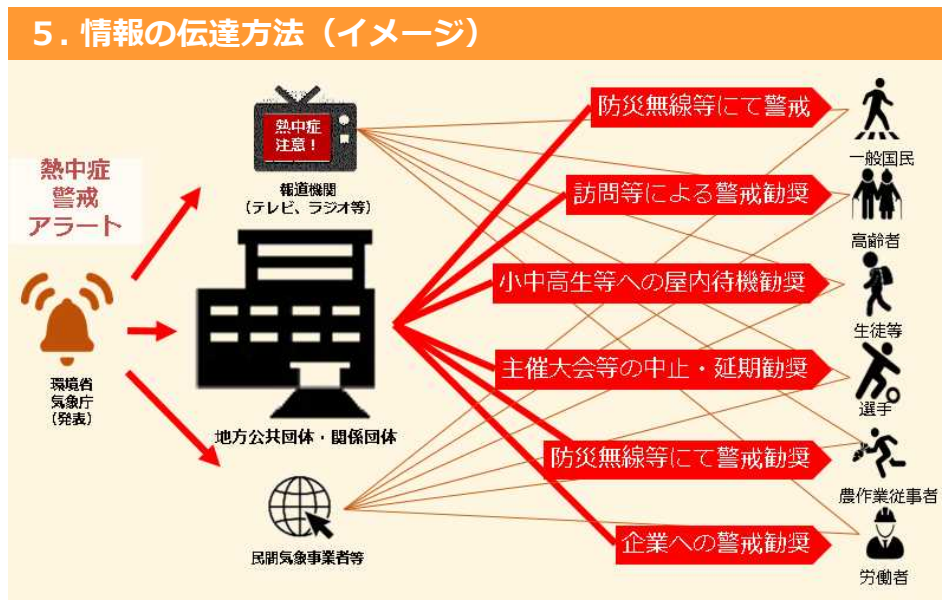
5. 情報の伝達方法（イメージ）

熱中症
警戒
アラート

環境省
気象庁
（発表）

熱中症
注意！

報道機関
（テレビ、ラジオ等）

地方公共団体・関係団体

民間気象事業者等

防災無線等にて警戒

訪問等による警戒勧奨

小中高生等への屋内待機勧奨

主催大会等の中止・延期勧奨

防災無線等にて警戒勧奨

企業への警戒勧奨

一般国民

高齢者

生徒等

選手

農作業従事者

労働者